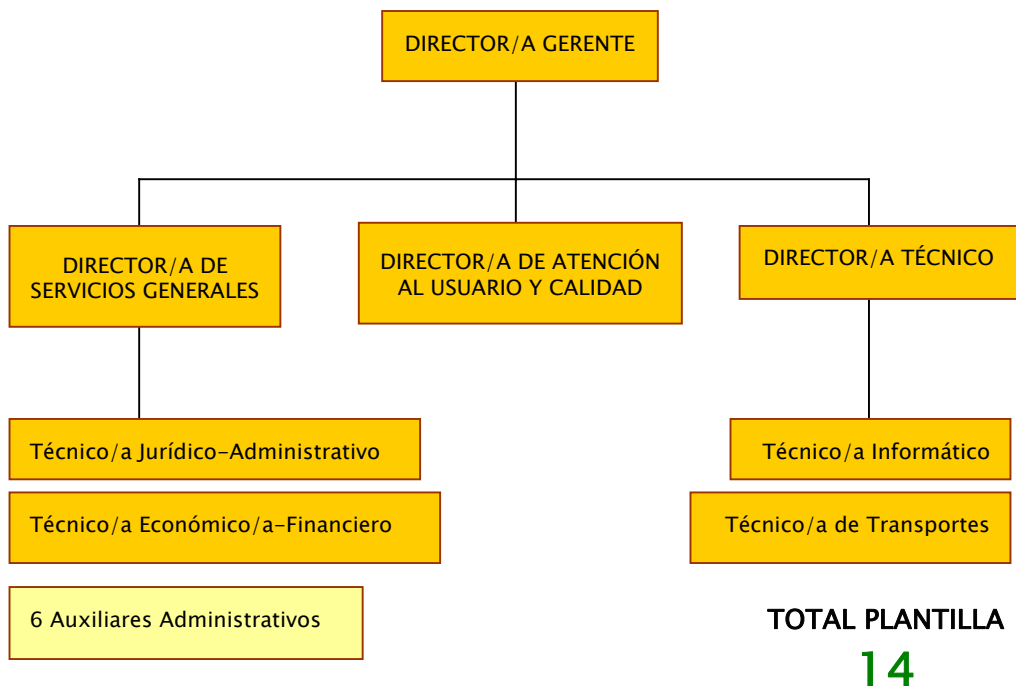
DIRECTOR/A GERENTE

DIRECTOR/A DE SERVICIOS GENERALES

DIRECTOR/A DE ATENCIÓN AL USUARIO Y CALIDAD

DIRECTOR/A TÉCNICO

Técnico/a Jurídico-Administrativo

Técnico/a Económico/a-Financiero

6 Auxiliares Administrativos

Técnico/a Informático

Técnico/a de Transportes

TOTAL PLANTILLA
14